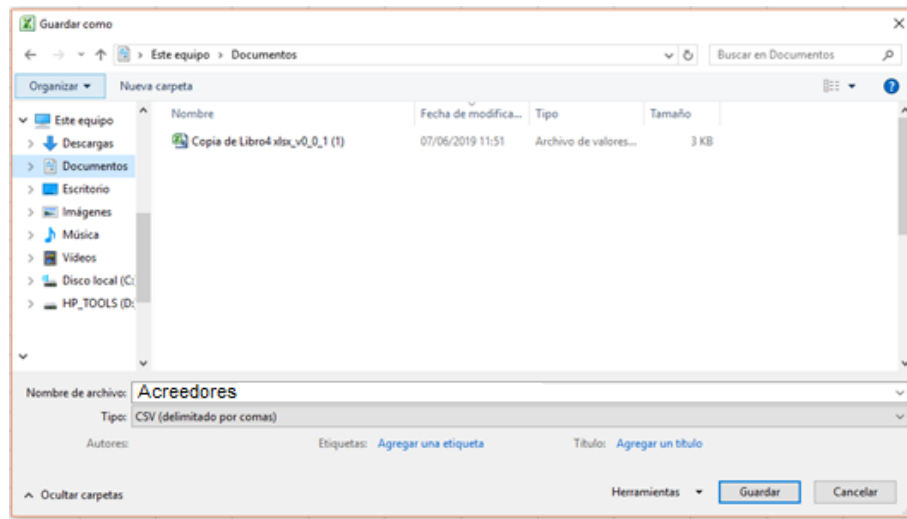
Guardar como

Este equipo › Documentos

Buscar en Documentos

Organizar ▾ Nueva carpeta

Este equipo
Descargas
Documentos
Escritorio
Imágenes
Música
Videos
Disco local (C:
HP_TOOLS (D:

| Nombre | Fecha de modifica... | Tipo | Tamaño |
|---|---|---|---|
| Copia de Libro4 xlsx_v0_0_1 (1) | 07/06/2019 11:51 | Archivo de valores... | 3 KB |

Nombre de archivo: Acreedores
Tipo: CSV (delimitado por comas)
Autores:
Etiquetas: Agregar una etiqueta
Título: Agregar un título

Ocultar carpetas
Herramientas ▾ Guardar Cancelar